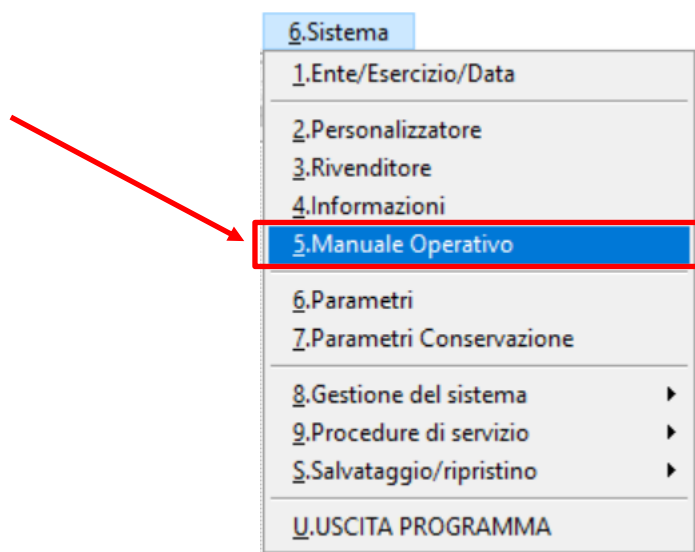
6.Sistema

1.Ente/Esercizio/Data

2.Personalizzatore
3.Rivenditore
4.Informazioni
5.Manuale Operativo

6.Parametri
7.Parametri Conservazione

8.Gestione del sistema
9.Procedure di servizio
S.Salvataggio/ripristino

U.USCITA PROGRAMMA